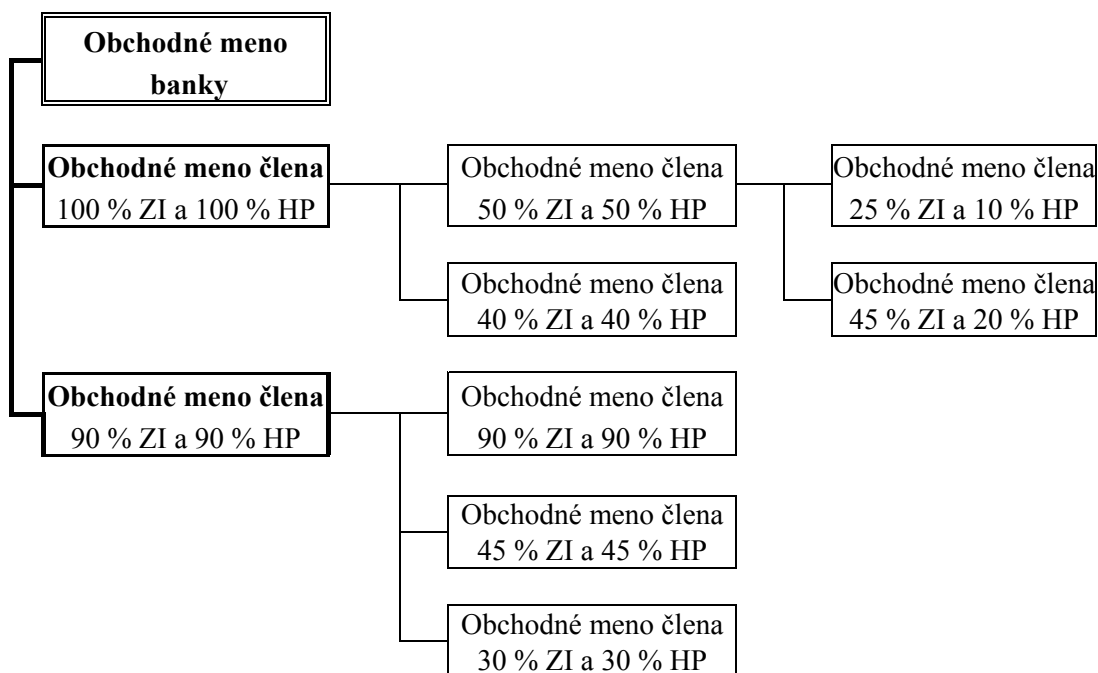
Obchodné meno banky

Obchodné meno člena
100 % ZI a 100 % HP

Obchodné meno člena
50 % ZI a 50 % HP

Obchodné meno člena
25 % ZI a 10 % HP

Obchodné meno člena
45 % ZI a 20 % HP

Obchodné meno člena
40 % ZI a 40 % HP

Obchodné meno člena
90 % ZI a 90 % HP

Obchodné meno člena
90 % ZI a 90 % HP

Obchodné meno člena
45 % ZI a 45 % HP

Obchodné meno člena
30 % ZI a 30 % HP